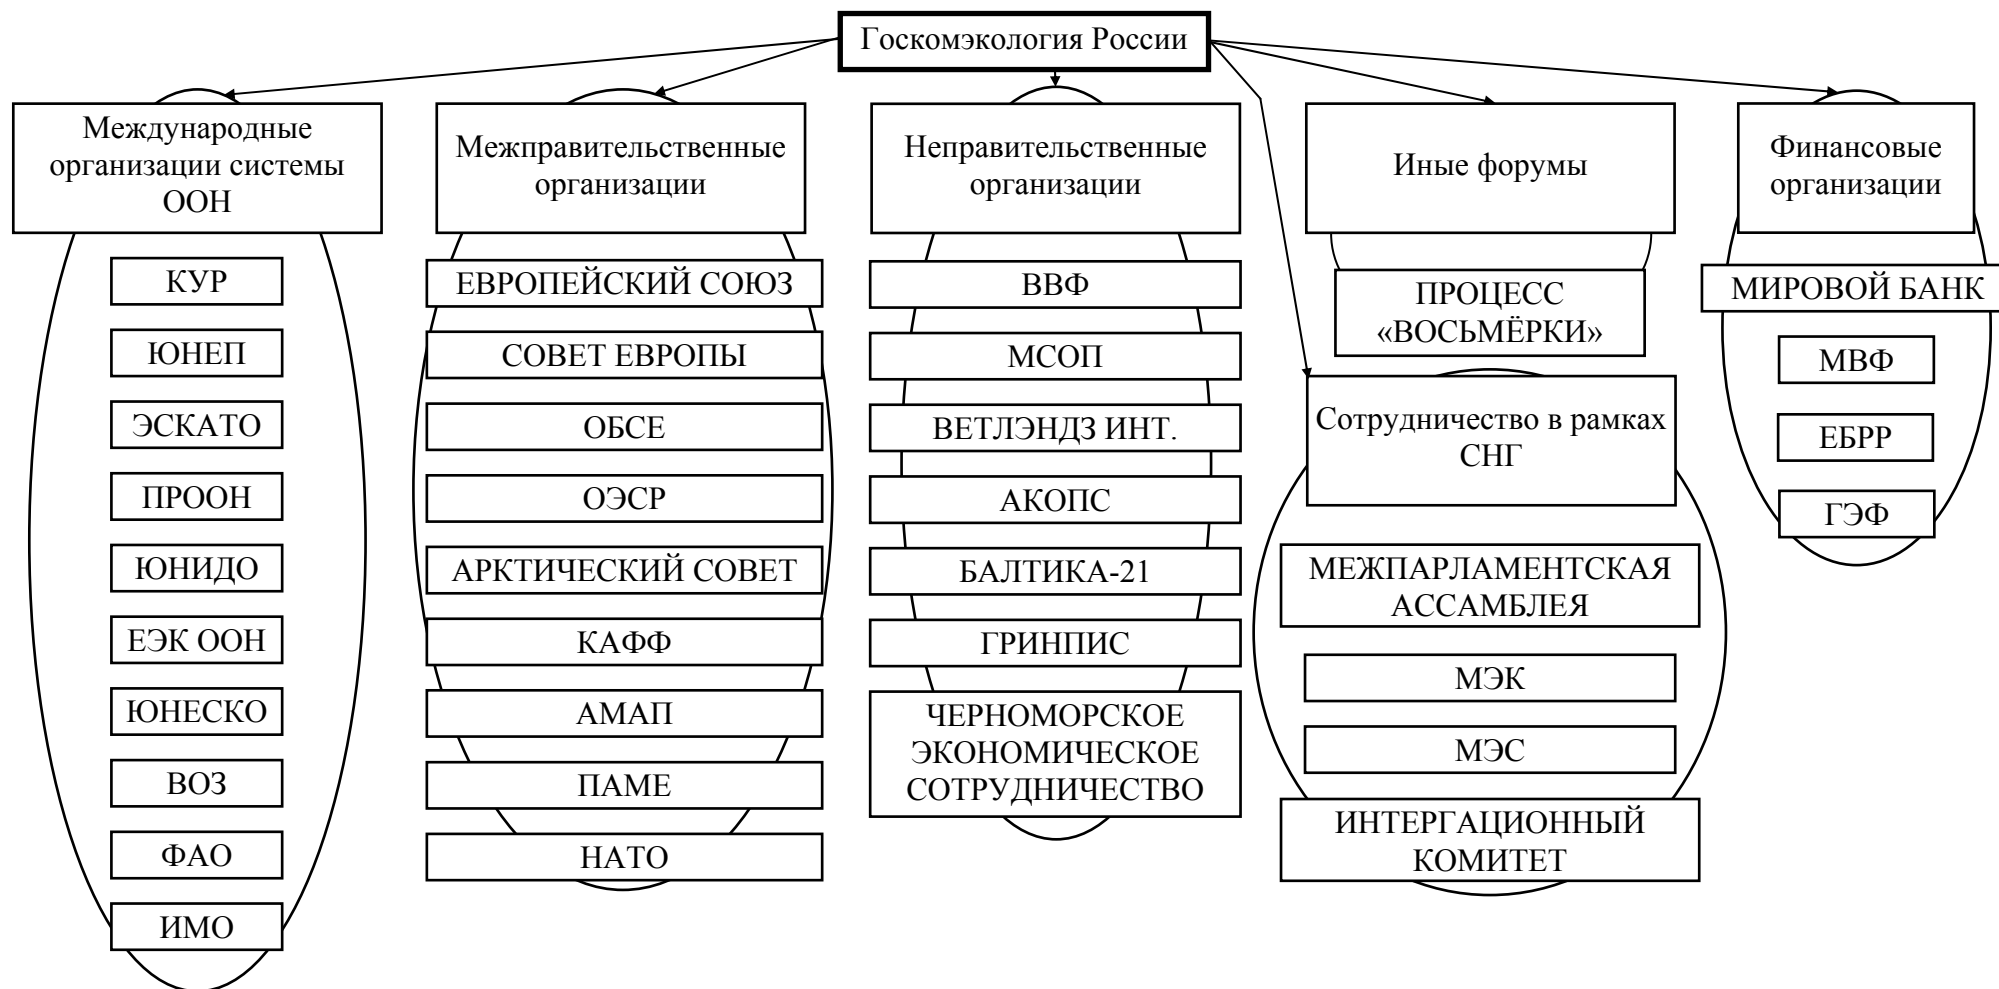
Госкомэкология России

Международные организации системы ООН

КУР

ЮНЕП

ЭСКАТО

ПРООН

ЮНИДО

ЕЭК ООН

ЮНЕСКО

ВОЗ

ФАО

ИМО

Межправительственные организации

ЕВРОПЕЙСКИЙ СОЮЗ

СОВЕТ ЕВРОПЫ

ОБСЕ

ОЭСР

АРКТИЧЕСКИЙ СОВЕТ

КАФФ

АМАП

ПАМЕ

НАТО

Неправительственные организации

ВВФ

МСОП

ВЕТЛЭНДЗ ИНТ.

АКОПС

БАЛТИКА-21

ГРИНПИС

ЧЕРНОМОРСКОЕ ЭКОНОМИЧЕСКОЕ СОТРУДНИЧЕСТВО

Иные форумы

ПРОЦЕСС «ВОСЬМЁРКИ»

Сотрудничество в рамках СНГ

МЕЖПАРЛАМЕНТСКАЯ АССАМБЛЕЯ

МЭК

МЭС

ИНТЕРГАЦИОННЫЙ КОМИТЕТ

Финансовые организации

МИРОВОЙ БАНК

МВФ

ЕБРР

ГЭФ